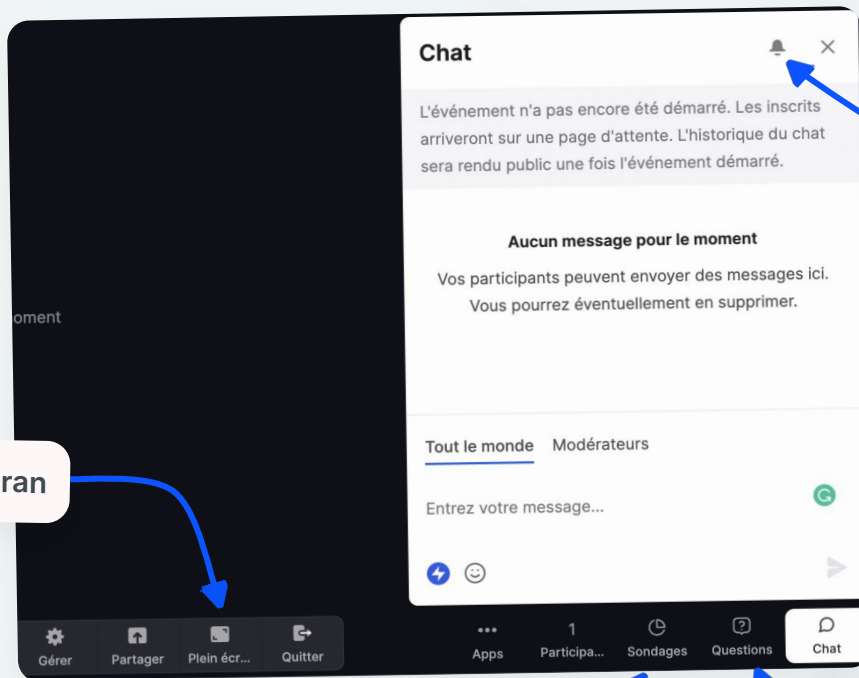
oment

ran

Chat

L'événement n'a pas encore été démarré. Les inscrits arriveront sur une page d'attente. L'historique du chat sera rendu public une fois l'événement démarré.

Aucun message pour le moment

Vos participants peuvent envoyer des messages ici. Vous pourrez éventuellement en supprimer.

Tout le monde Modérateurs

Entrez votre message...

Gérer Partager Plein écr... Quitter

Apps 1 Participa... Sondages Questions Chat